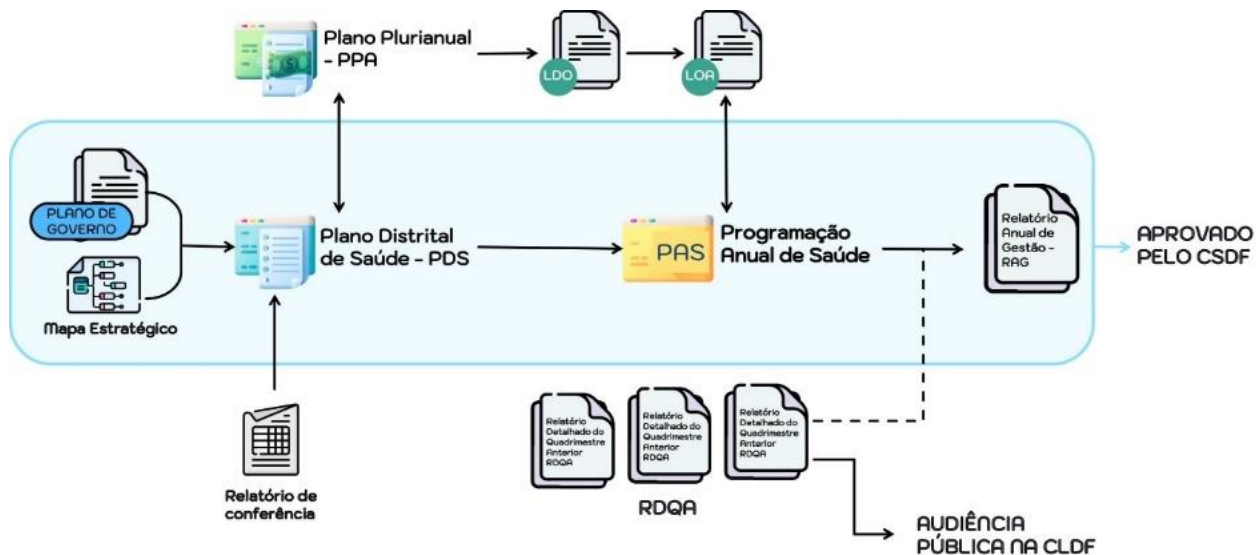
Plano Plurianual - PPA

LDO

LOA

PLANO DE GOVERNO

Mapa Estratégico

Plano Distrital de Saúde - PDS

PAS

Programação Anual de Saúde

Relatório Anual de Gestão - RAG

APROVADO PELO CSDF

Relatório de conferência

Relatório Detalhado do Quadrimestre Anterior RDQA

Relatório Detalhado do Quadrimestre Anterior RDQA

Relatório Detalhado do Quadrimestre Anterior RDQA

RDQA

AUDIÊNCIA PÚBLICA NA CLDF